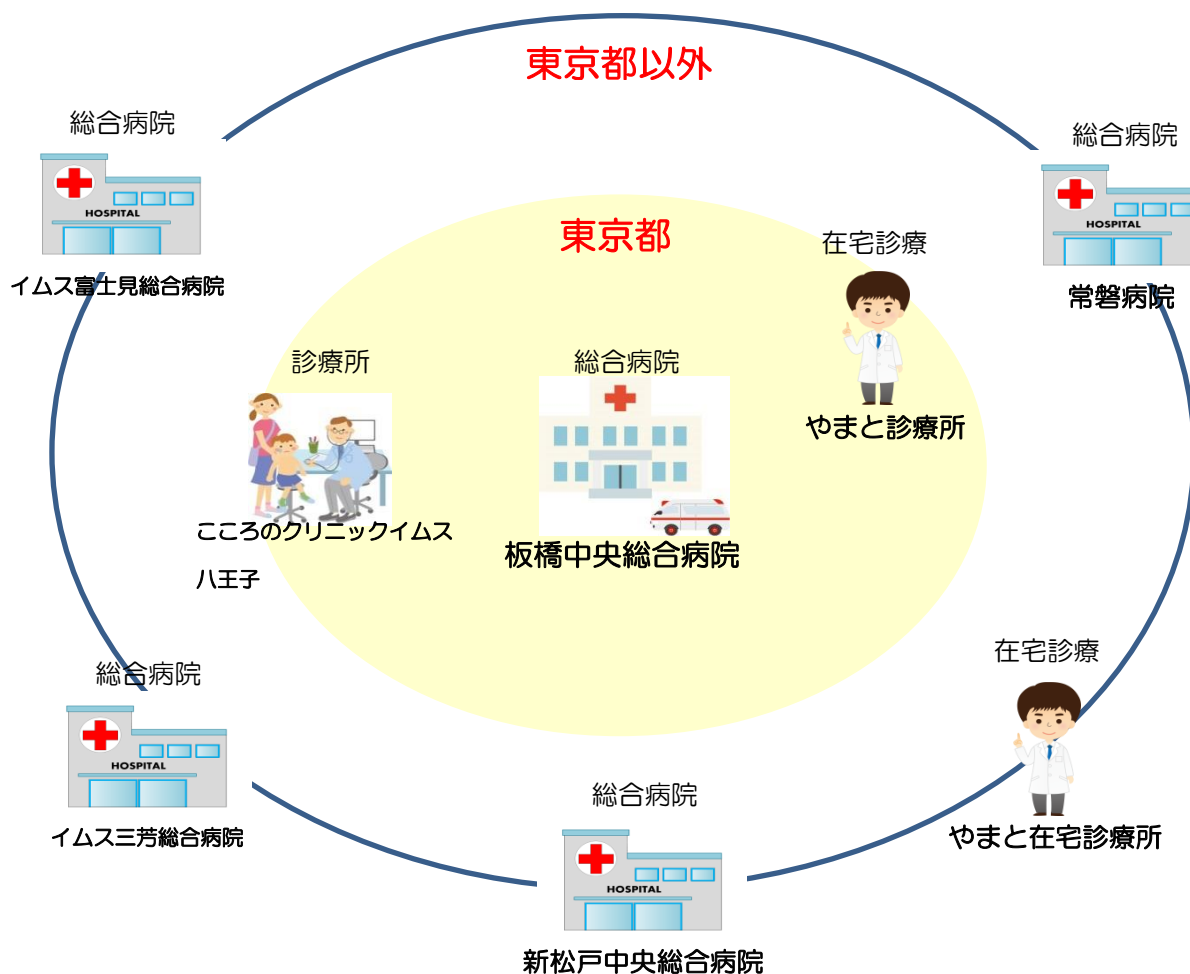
東京都以外

総合病院

HOSPITAL

イムス富士見総合病院

総合病院

HOSPITAL

常磐病院

東京都

在宅診療

やまと診療所

診療所

こころのクリニックイムス

八王子

総合病院

板橋中央総合病院

総合病院

HOSPITAL

イムス三芳総合病院

在宅診療

やまと在宅診療所

総合病院

HOSPITAL

新松戸中央総合病院